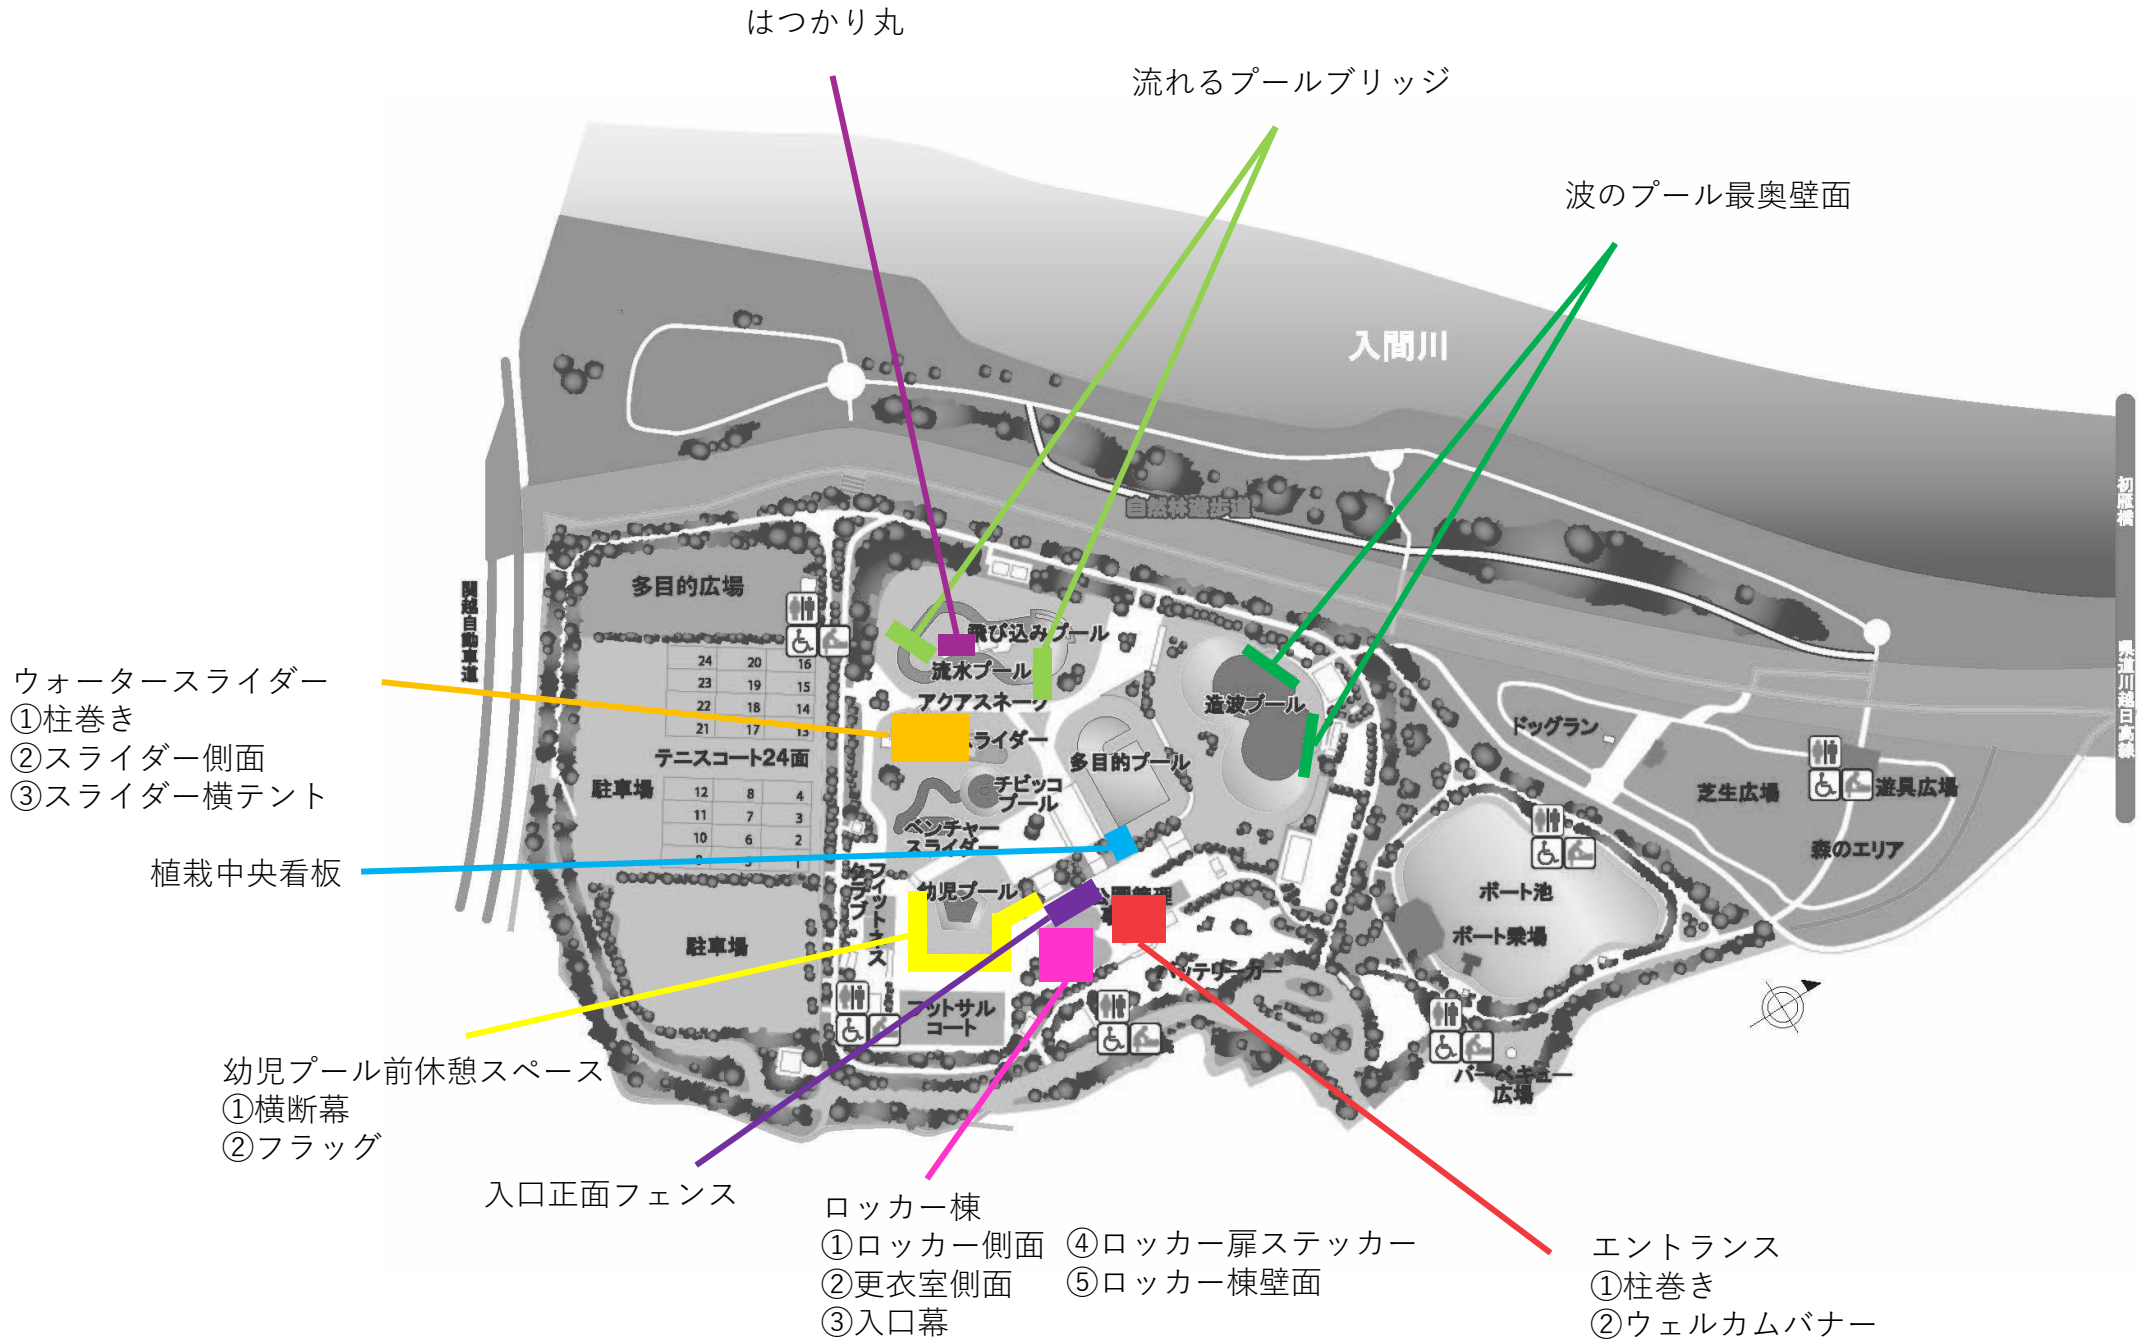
はつかり丸

流れるプールブリッジ

波のプール最奥壁面

入間川

自然林遊歩道

初雁橋

県道川越日高線

関越自動車道

多目的広場

飛び込みプール

流水プール

アクアスネーク

スライダー

造波プール

多目的プール

チビッコプール

ベンチャースライダー

ドッグラン

芝生広場

遊具広場

森のエリア

テニスコート24面

| 24 | 20 | 16 |
|---|---|---|
| 23 | 19 | 15 |
| 22 | 18 | 14 |
| 21 | 17 | 13 |

駐車場

| 12 | 8 | 4 |
|---|---|---|
| 11 | 7 | 3 |
| 10 | 6 | 2 |

駐車場

フィットネスクラブ

幼児プール

管理棟

カフェテリア

フットサルコート

ボート池

ボート乗場

バーベキュー広場

ウォータースライダー
①柱巻き
②スライダー側面
③スライダー横テント

植栽中央看板

幼児プール前休憩スペース
①横断幕
②フラッグ

入口正面フェンス

ロッカー棟
①ロッカー側面
②更衣室側面
③入口幕
④ロッカー扉ステッカー
⑤ロッカー棟壁面

エントランス
①柱巻き
②ウェルカムバナー